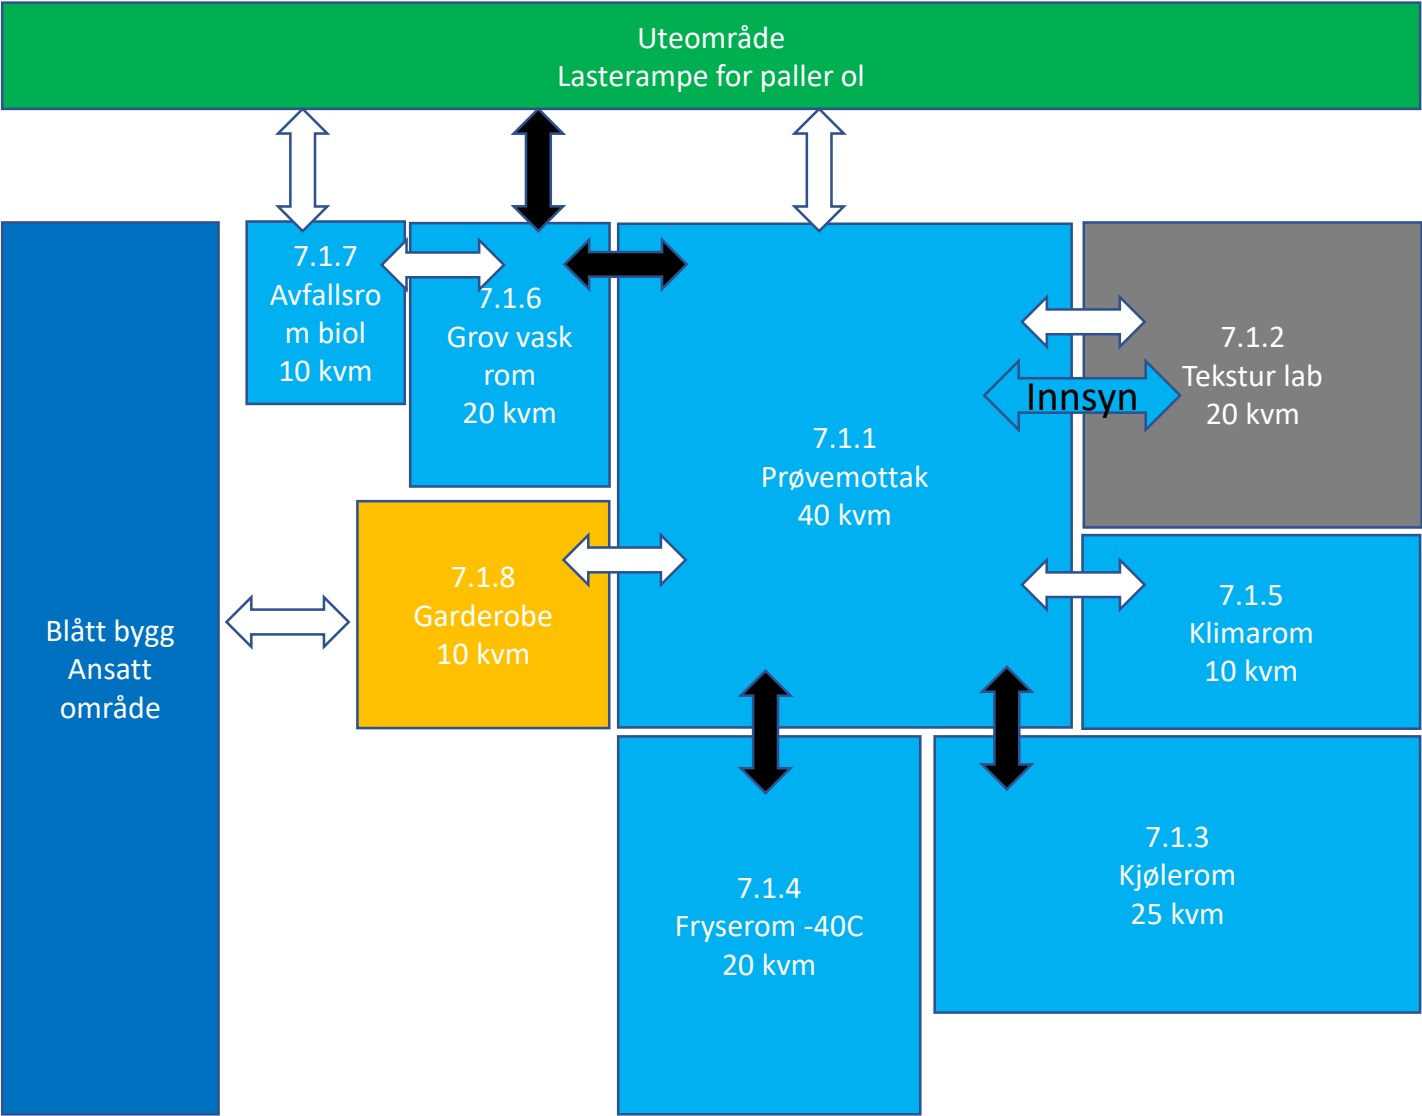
Uteområde
Lasterampe for paller ol

Blått bygg
Ansatt
område

7.1.7
Avfallsrom biol
10 kvm

7.1.6
Grov vask
rom
20 kvm

7.1.1
Prøvemottak
40 kvm

Innsyn

7.1.2
Tekstur lab
20 kvm

7.1.8
Garderobe
10 kvm

7.1.5
Klimarom
10 kvm

7.1.4
Fryserom -40C
20 kvm

7.1.3
Kjølerom
25 kvm